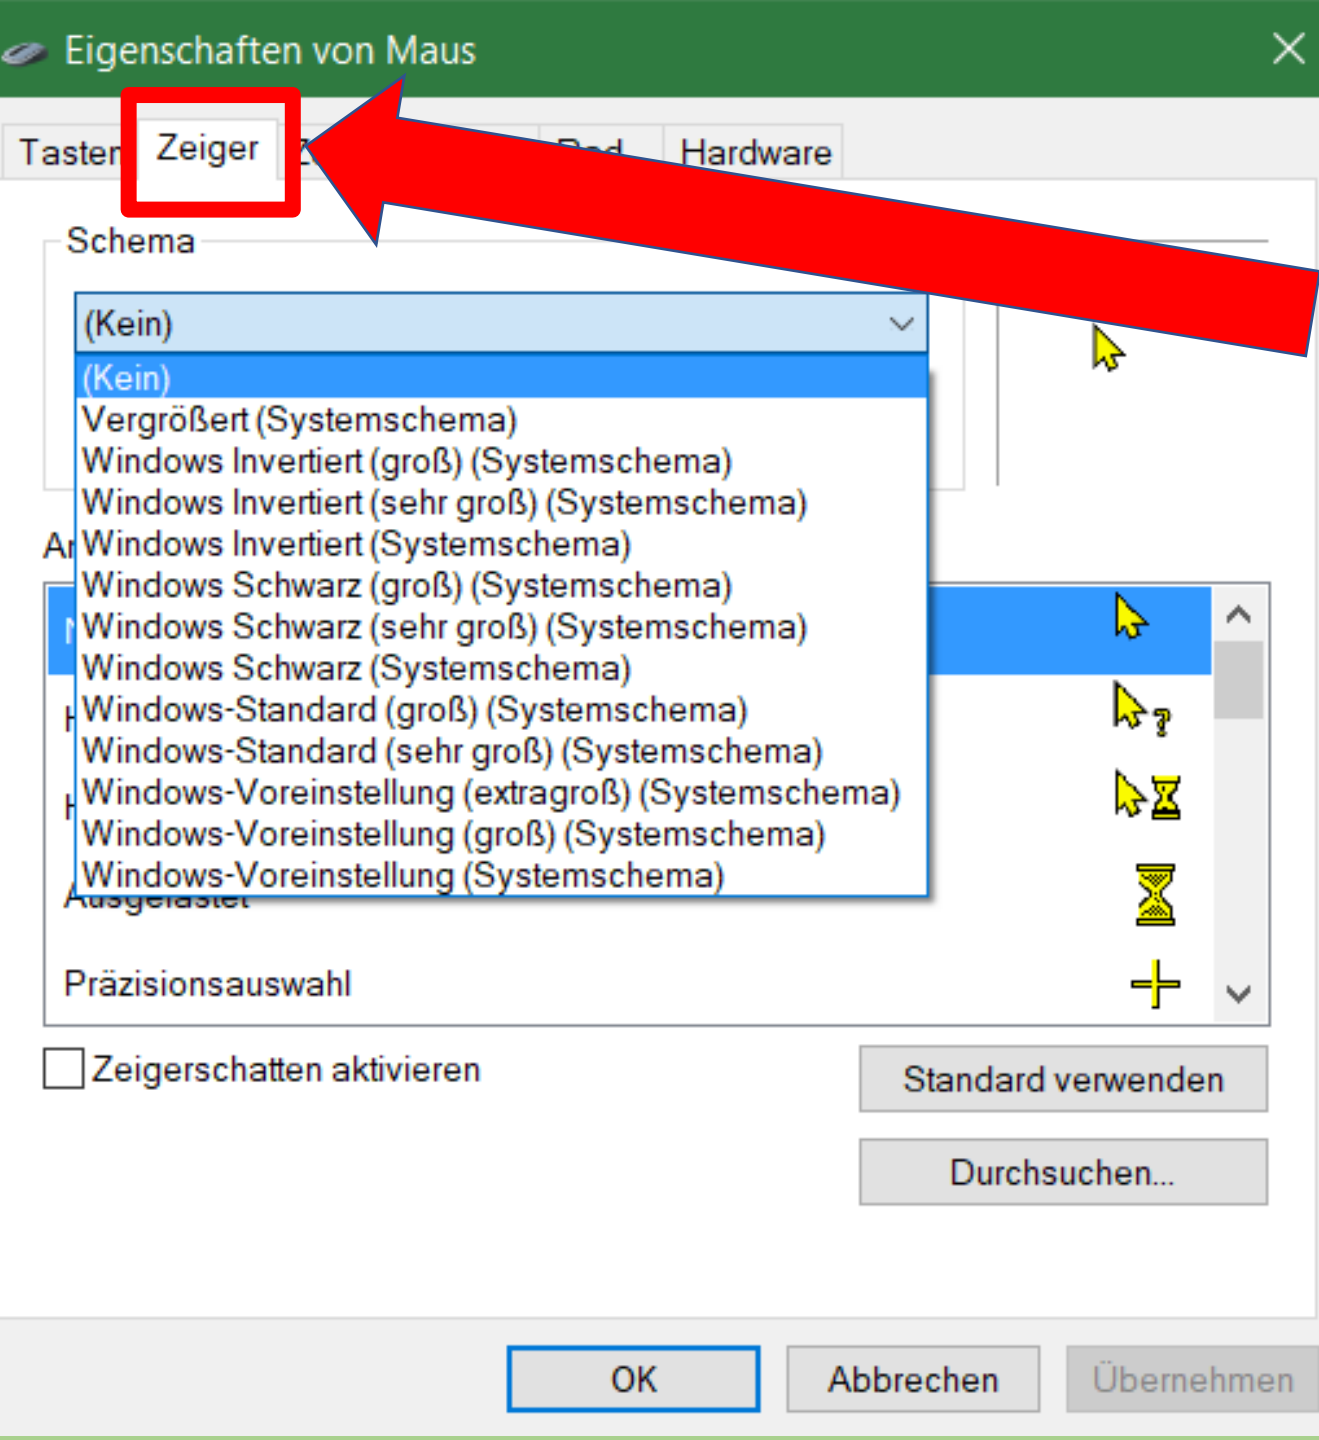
Eigenschaften von Maus

Taster Zeiger Z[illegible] Rad Hardware

Schema

(Kein)

(Kein)
Vergrößert (Systemschema)
Windows Invertiert (groß) (Systemschema)
Windows Invertiert (sehr groß) (Systemschema)
Windows Invertiert (Systemschema)
Windows Schwarz (groß) (Systemschema)
Windows Schwarz (sehr groß) (Systemschema)
Windows Schwarz (Systemschema)
Windows-Standard (groß) (Systemschema)
Windows-Standard (sehr groß) (Systemschema)
Windows-Voreinstellung (extragroß) (Systemschema)
Windows-Voreinstellung (groß) (Systemschema)
Windows-Voreinstellung (Systemschema)

A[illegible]

N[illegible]
H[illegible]
H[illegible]
Ausgelastet
Präzisionsauswahl

Zeigerschatten aktivieren

Standard verwenden

Durchsuchen...

OK Abbrechen Übernehmen